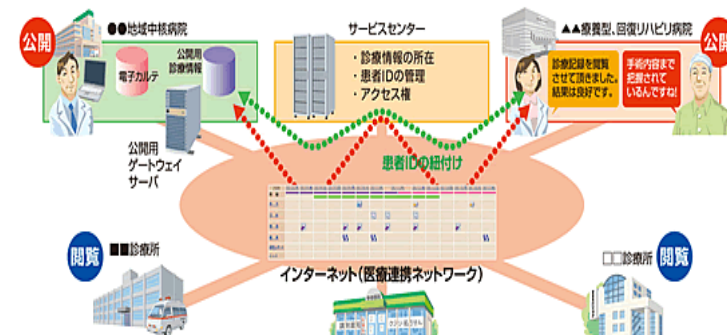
公開

●●地域中核病院

電子カルテ

公開用診療情報

公開用ゲートウェイサーバ

サービスセンター

・診療情報の所在
・患者IDの管理
・アクセス権

▲▲療養型、回復リハビリ病院

公開

診療記録を閲覧させて頂きました。結果は良好です。

手術内容まで記録されているんですね!

患者IDの紐付け

閲覧

■■診療所

インターネット(医療連携ネットワーク)

□□診療所

閲覧